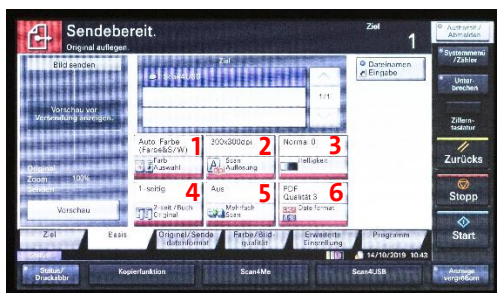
Sendebereit.
Original auflegen.

Ziel
1

Authentif./Abmelden

Systemmenü/Zähler

Unterbrechen

Ziffern-tastatur

Zurücks

Stopp

Start

Bild senden

Ziel

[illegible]

1/1

Dateinamen Eingabe

Vorschau vor Versendung anzeigen.

Original
Zoom 100%
Senden

Vorschau

Auto Farbe (Farbe&S/W)
Farb Auswahl
1

300x300dpi
Scan Auflösung
2

Normal 0
Helligkeit
3

1-seitig
2-seit./Buch Original
4

Aus
Mehrfach Scan
5

PDF
Qualität 3
Dateiformat
6

Ziel
Basis
Original/Sende datenformat
Farbe/Bild qualität
Erweiterte Einstellung
Programm

Status
14/10/2019 10:42

Status/Druckabbr.
Kopierfunktion
Scan4Me
Scan4USB
Anzeige vergrößern